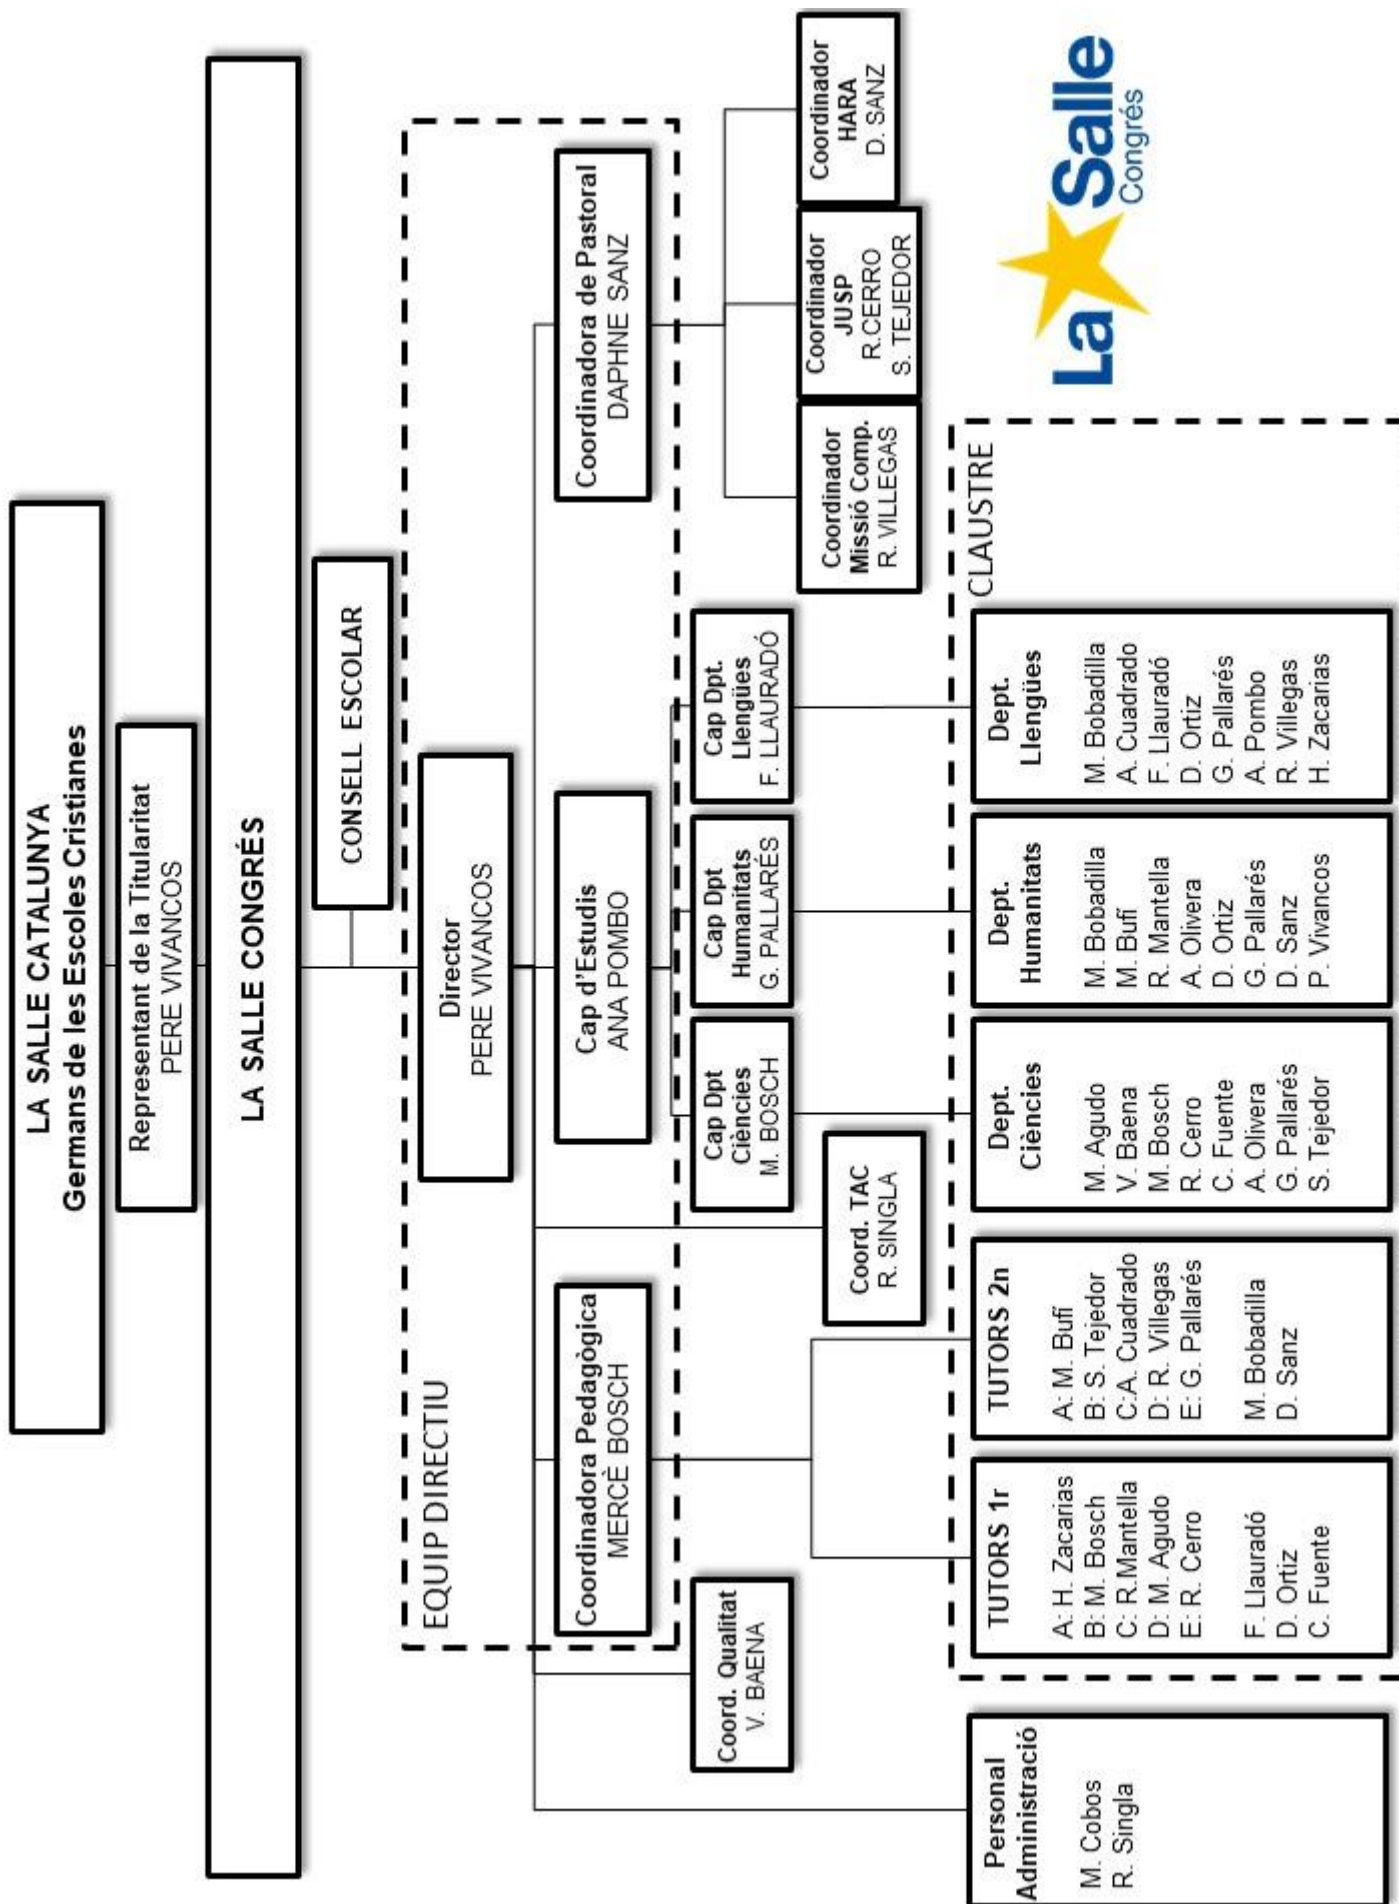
LA SALLE CATALUNYA
Germans de les Escoles Cristianes

Representant de la Titularitat
PERE VIVANCOS

LA SALLE CONGRÉS

CONSELL ESCOLAR

Director
PERE VIVANCOS

EQUIP DIRECTIU

Coordinadora de Pastoral
DAPHNE SANZ

Cap d'Estudis
ANA POMBO

Coordinadora Pedagògica
MERCÈ BOSCH

Coordinador
HARA
D. SANZ

Coordinador
JUSP
R.CERRO
S. TEJEDOR

Coordinador
Missió Comp.
R. VILLEGAS

La Salle Congrés

Cap Dpt.
Llengües
F. LLAURADÓ

Cap Dpt
Humanitats
G. PALLARÉS

Cap Dpt
Ciències
M. BOSCH

Coord. TAC
R. SINGLA

Coord. Qualitat
V. BAENA

CLAUSTRE

Dept.
Llengües
M. Bobadilla
A. Cuadrado
F. Llauradó
D. Ortiz
G. Pallarés
A. Pombo
R. Villegas
H. Zacarias

Dept.
Humanitats
M. Bobadilla
M. Bufí
R. Mantella
A. Olivera
D. Ortiz
G. Pallarés
D. Sanz
P. Vivancos

Dept.
Ciències
M. Agudo
V. Baena
M. Bosch
R. Cerro
C. Fuente
A. Olivera
G. Pallarés
S. Tejedor

TUTORS 2n
A: M. Bufí
B: S. Tejedor
C:A. Cuadrado
D: R. Villegas
E: G. Pallarés

M. Bobadilla
D. Sanz

TUTORS 1r
A: H. Zacarias
B: M. Bosch
C: R.Mantella
D: M. Agudo
E: R. Cerro

F. Llauradó
D. Ortiz
C. Fuente

Personal
Administració
M. Cobos
R. Singla